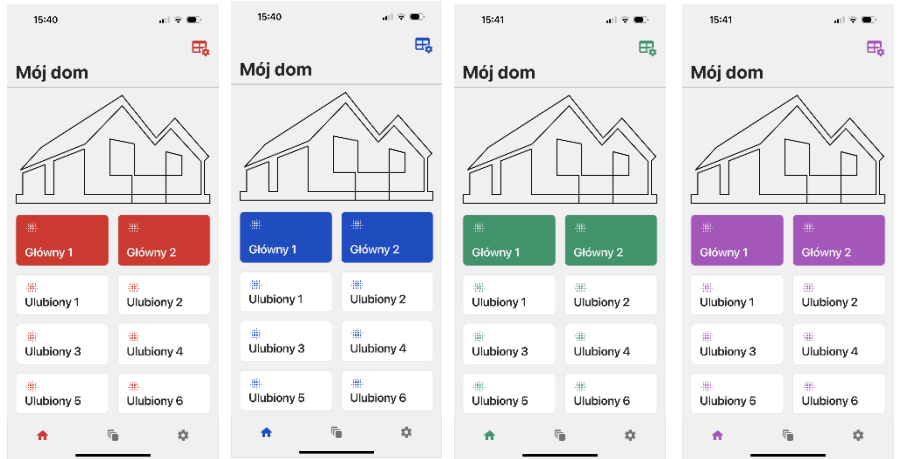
15:40

Mój dom

Główny 1
Główny 2
Ulubiony 1
Ulubiony 2
Ulubiony 3
Ulubiony 4
Ulubiony 5
Ulubiony 6

15:40

Mój dom

Główny 1
Główny 2
Ulubiony 1
Ulubiony 2
Ulubiony 3
Ulubiony 4
Ulubiony 5
Ulubiony 6

15:41

Mój dom

Główny 1
Główny 2
Ulubiony 1
Ulubiony 2
Ulubiony 3
Ulubiony 4
Ulubiony 5
Ulubiony 6

15:41

Mój dom

Główny 1
Główny 2
Ulubiony 1
Ulubiony 2
Ulubiony 3
Ulubiony 4
Ulubiony 5
Ulubiony 6